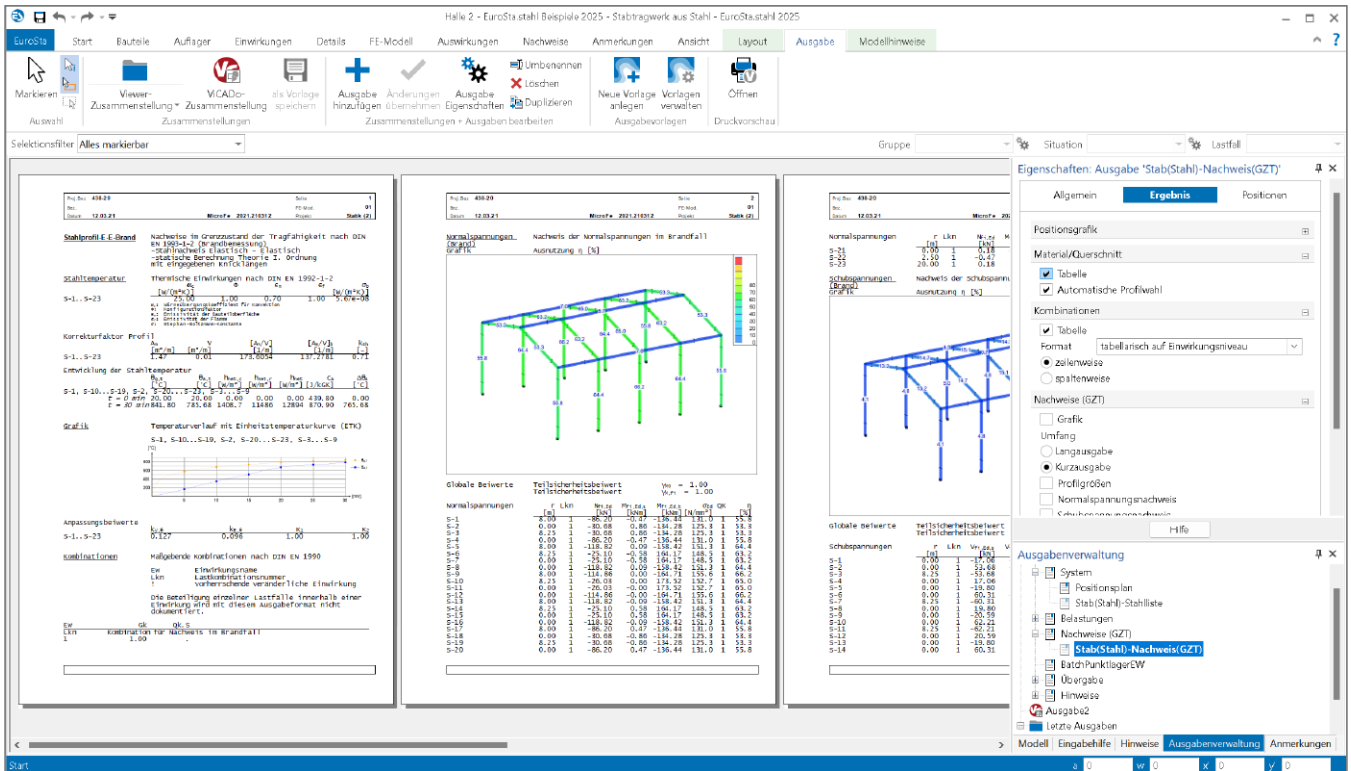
Halle 2 - EuroSta.stahl Beispiele 2025 - Stabtragwerk aus Stahl - EuroSta.stahl 2025

EuroSta | Start | Bauteile | Auflager | Einwirkungen | Details | FE-Modell | Auswirkungen | Nachweise | Anmerkungen | Ansicht | Layout | Ausgabe | Modellhinweise

Markieren
Auswahl
Viewer-Zusammenstellung
ViCADo-Zusammenstellung
als Vorlage speichern
Zusammenstellungen
Ausgabe hinzufügen
Änderungen übernehmen
Ausgabe Eigenschaften
Umbenennen
Löschen
Duplizieren
Zusammenstellungen + Ausgaben bearbeiten
Neue Vorlage anlegen
Vorlagen verwalten
Ausgabevorlagen
Öffnen
Druckvorschau

Selektionsfilter Alles markierbar
Gruppe
Situation
Lastfall

Stahlprofil E-E-Brand
Nachweise im Grenzzustand der Tragfähigkeit nach DIN EN 1993-1-2 (Brandbemessung)
-Stahlnachweis Elastisch - Elastisch
-statische Berechnung Theorie I. Ordnung mit eingegebenen Knicklängen

Stahltemperatur
Thermische Einwirkungen nach DIN EN 1992-1-2

Korrekturfaktor Profil

Entwicklung der Stahltemperatur

Grafik
Temperaturverlauf mit Einheitstemperaturkurve (ETK)

Anpassungsbeiwerte

Kombinationen
Maßgebende Kombinationen nach DIN EN 1990

Normalspannungen (Brand)
Nachweis der Normalspannungen im Brandfall
Grafik
Ausnutzung η [%]

Globale Beiwerte
Teilsicherheitsbeiwert
Normalspannungen

Schubspannungen (Brand)
Nachweis der Schubspannungen
Grafik
Ausnutzung η [%]

Globale Beiwerte
Teilsicherheitsbeiwert
Schubspannungen

Eigenschaften: Ausgabe 'Stab(Stahl)-Nachweis(GZT)'
Allgemein | Ergebnis | Positionen
Positionsgrafik
Material/Querschnitt
Tabelle
Automatische Profilwahl
Kombinationen
Tabelle
Format tabellarisch auf Einwirkungsniveau
zeilenweise
spaltenweise
Nachweise (GZT)
Grafik
Umfang
Langausgabe
Kurzausgabe
Profilgrößen
Normalspannungsnachweis
Schubspannungsnachweis
Hilfe

Ausgabenverwaltung
System
Positionsplan
Stab(Stahl)-Stahlliste
Belastungen
Nachweise (GZT)
Stab(Stahl)-Nachweis(GZT)
BatchPunktlagerEW
Übergabe
Hinweise
Ausgabe2
Letzte Ausgaben
Modell | Eingabehilfe | Hinweise | Ausgabenverwaltung | Anmerkungen

Start
a 0 | w 0 | x 0 | y 0